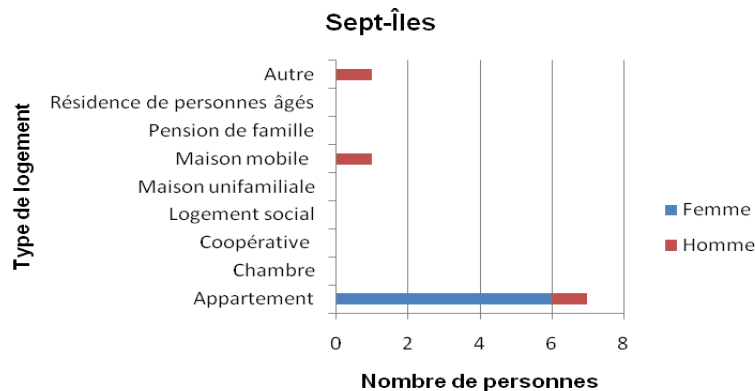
Sept-Îles

Type de logement

Autre
Résidence de personnes âgés
Pension de famille
Maison mobile
Maison unifamiliale
Logement social
Coopérative
Chambre
Appartement

0
2
4
6
8

Nombre de personnes

Femme
Homme